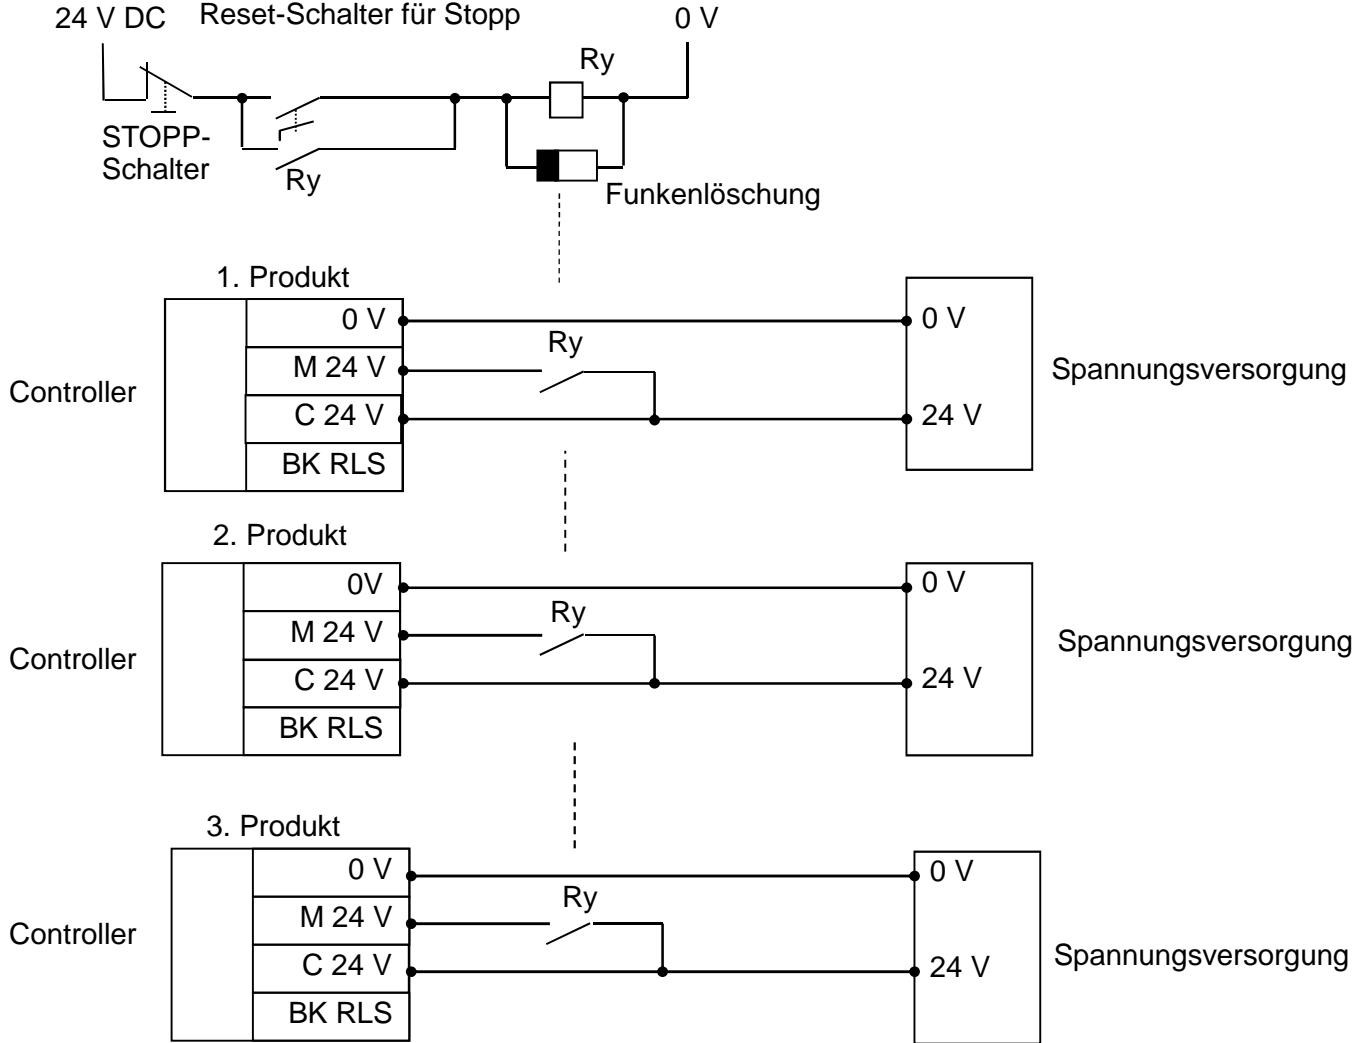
24 V DC Reset-Schalter für Stopp 0 V

Ry

STOPP-Schalter

Ry

Funkenlöschung

1. Produkt

Controller

0 V
M 24 V
C 24 V
BK RLS

Ry

0 V
24 V

Spannungsversorgung

2. Produkt

Controller

0V
M 24 V
C 24 V
BK RLS

Ry

0 V
24 V

Spannungsversorgung

3. Produkt

Controller

0 V
M 24 V
C 24 V
BK RLS

Ry

0 V
24 V

Spannungsversorgung